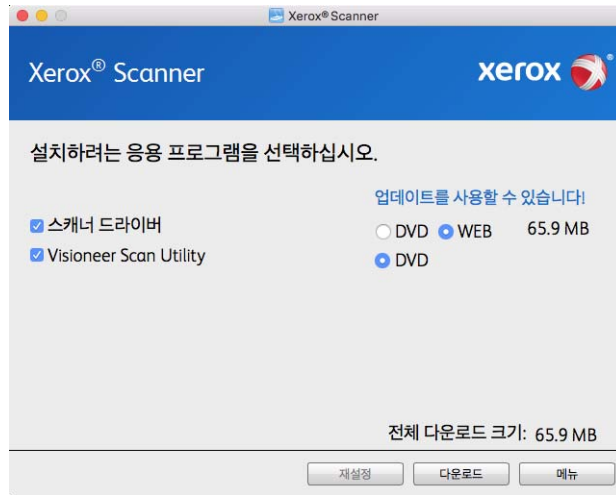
Xerox® Scanner

Xerox® Scanner

xerox

설치하려는 응용 프로그램을 선택하십시오.

업데이트를 사용할 수 있습니다!

스캐너 드라이버

DVD WEB 65.9 MB

Visioneer Scan Utility

DVD

전체 다운로드 크기: 65.9 MB

재설정

다운로드

메뉴